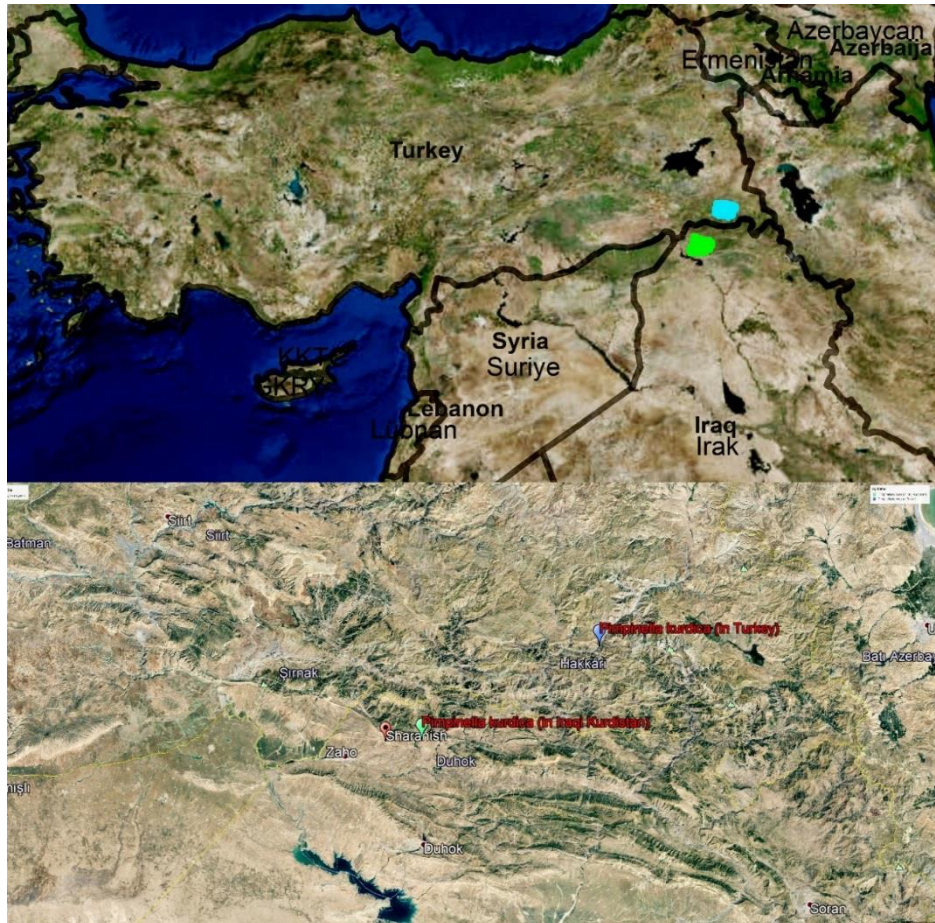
Azerbaycan
Azerbaija
Ermenistan
Armenia
Turkey
Syria
Suriye
KKTC
GKRY
Lebanon
Lübnan
Iraq
Irak

Siirt
Siirt
Batman
Pimpinella kurdica (in Turkey)
Hakkari
Batı Azerba
Şırnak
Pimpinella kurdica (in Iraqi Kurdistan)
Sharanish
Zaho
Duhok
nişli
Duhok
Soran